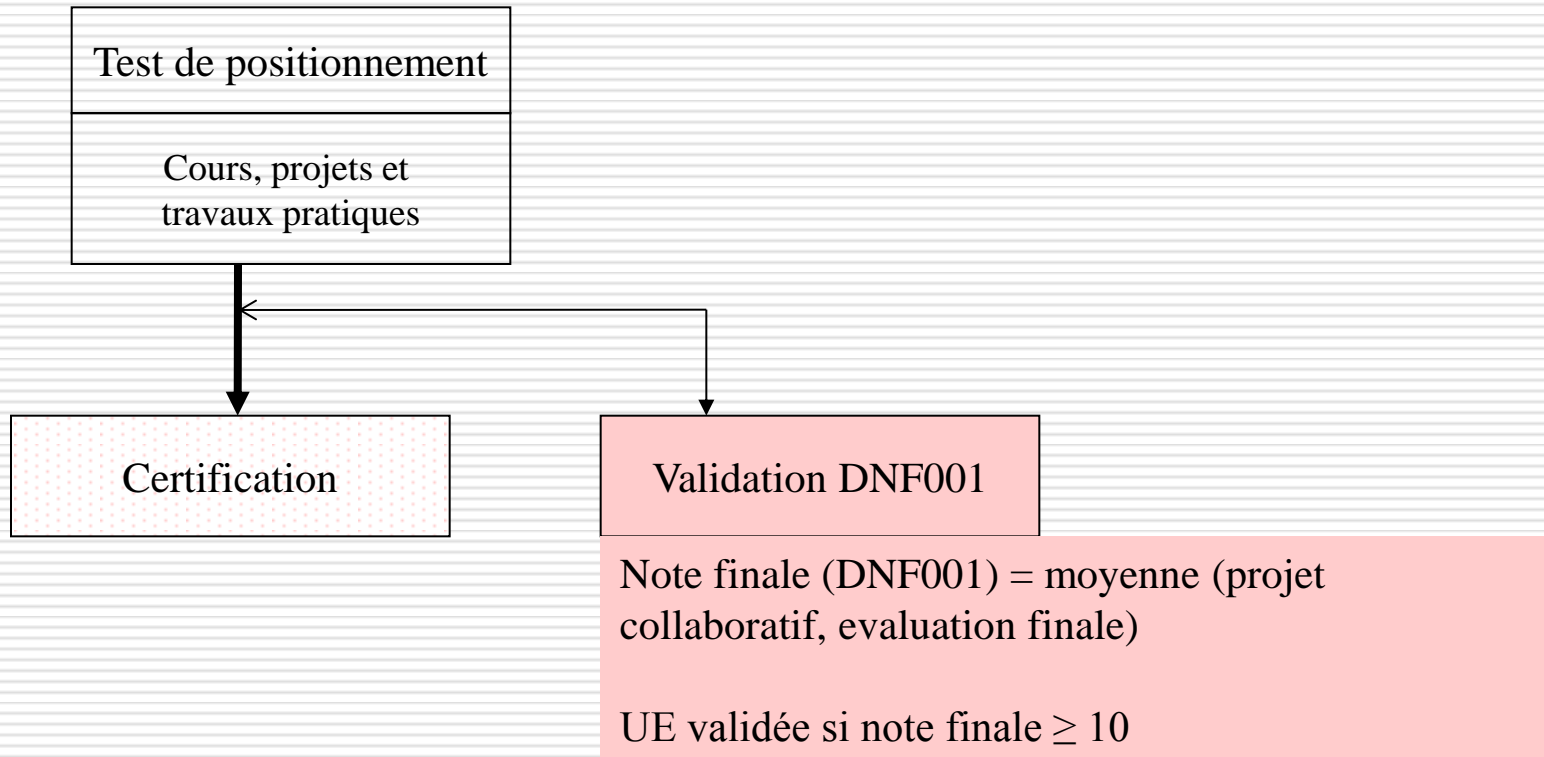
Test de positionnement

Cours, projets et travaux pratiques

Certification

Validation DNF001

Note finale (DNF001) = moyenne (projet collaboratif, evaluation finale)

UE validée si note finale $\geq 10$